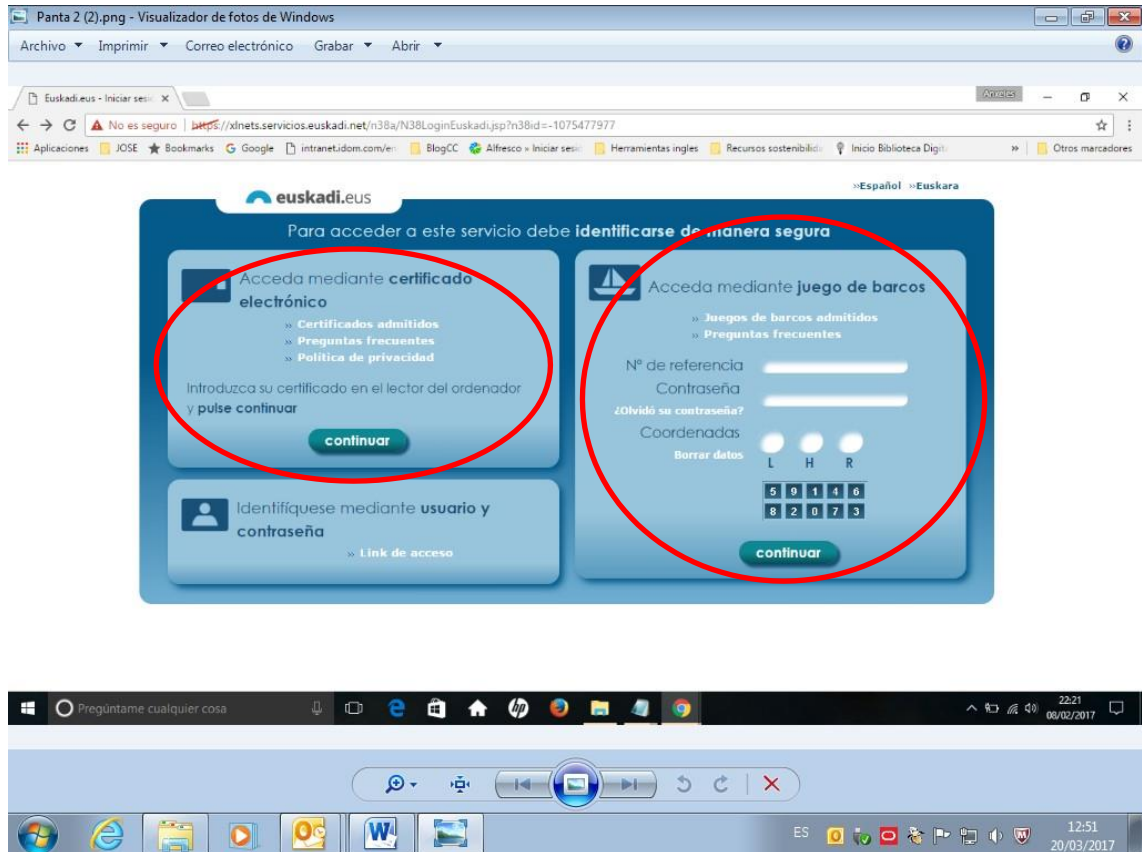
Panta 2 (2).png - Visualizador de fotos de Windows

Archivo ▾ Imprimir ▾ Correo electrónico Grabar ▾ Abrir ▾

Euskadi.eus - Iniciar ses ×

Anxeles

No es seguro | https://xlnets.servicios.euskadi.net/n38a/N38LoginEuskadi.jsp?n38id=-1075477977

Aplicaciones JOSE Bookmarks Google intranet.idom.com/en BlogCC Alfresco » Iniciar sesi Herramientas ingles Recursos sostenibilid Inicio Biblioteca Digit » Otros marcadores

euskadi.eus

»Español »Euskara

Para acceder a este servicio debe identificarse de manera segura

Acceda mediante certificado electrónico

» Certificados admitidos
» Preguntas frecuentes
» Política de privacidad

Introduzca su certificado en el lector del ordenador y pulse continuar

continuar

Identifíquese mediante usuario y contraseña

» Link de acceso

Acceda mediante juego de barcos

» Juegos de barcos admitidos
» Preguntas frecuentes

Nº de referencia
Contraseña
¿Olvidó su contraseña?
Coordenadas
Borrar datos
L H R

| 5 | 9 | 1 | 4 | 6 |
|---|---|---|---|---|
| 8 | 2 | 0 | 7 | 3 |

continuar

Pregúntame cualquier cosa

22:21
08/02/2017

ES

12:51
20/03/2017